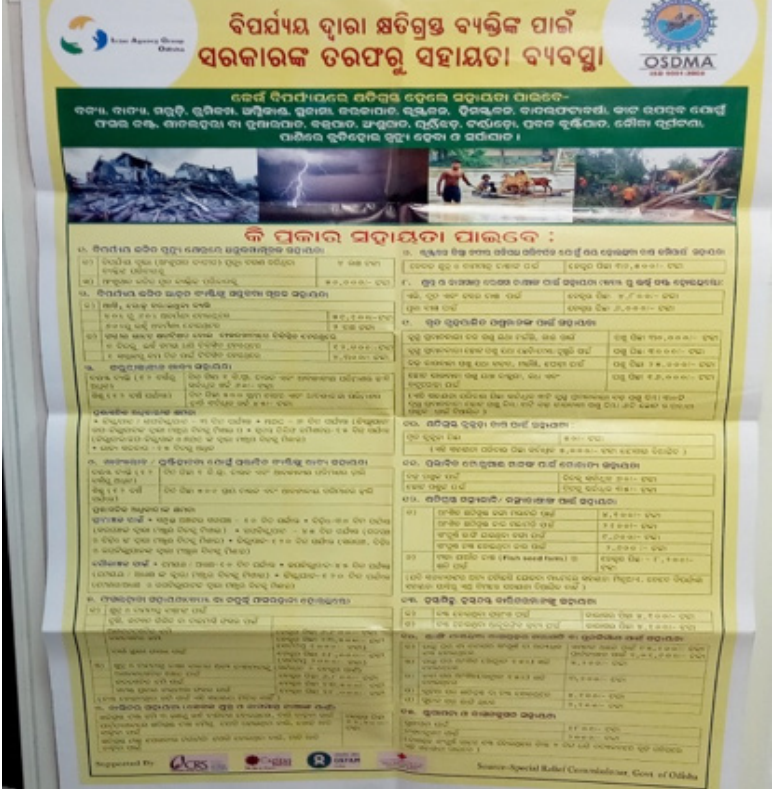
Inter Agency Group Odisha

ବିପର୍ଯ୍ୟୟ ଦ୍ୱାରା କ୍ଷତିଗ୍ରସ୍ତ ବ୍ୟକ୍ତିଙ୍କ ପାଇଁ
ସରକାରଙ୍କ ତରଫରୁ ସହାୟତା ବ୍ୟବସ୍ଥା

OSDMA

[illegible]

କି ପ୍ରକାର ସହାୟତା ପାଇବେ :

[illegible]

Supported By

Source-Special Relief Commissioner, Govt. of Odisha